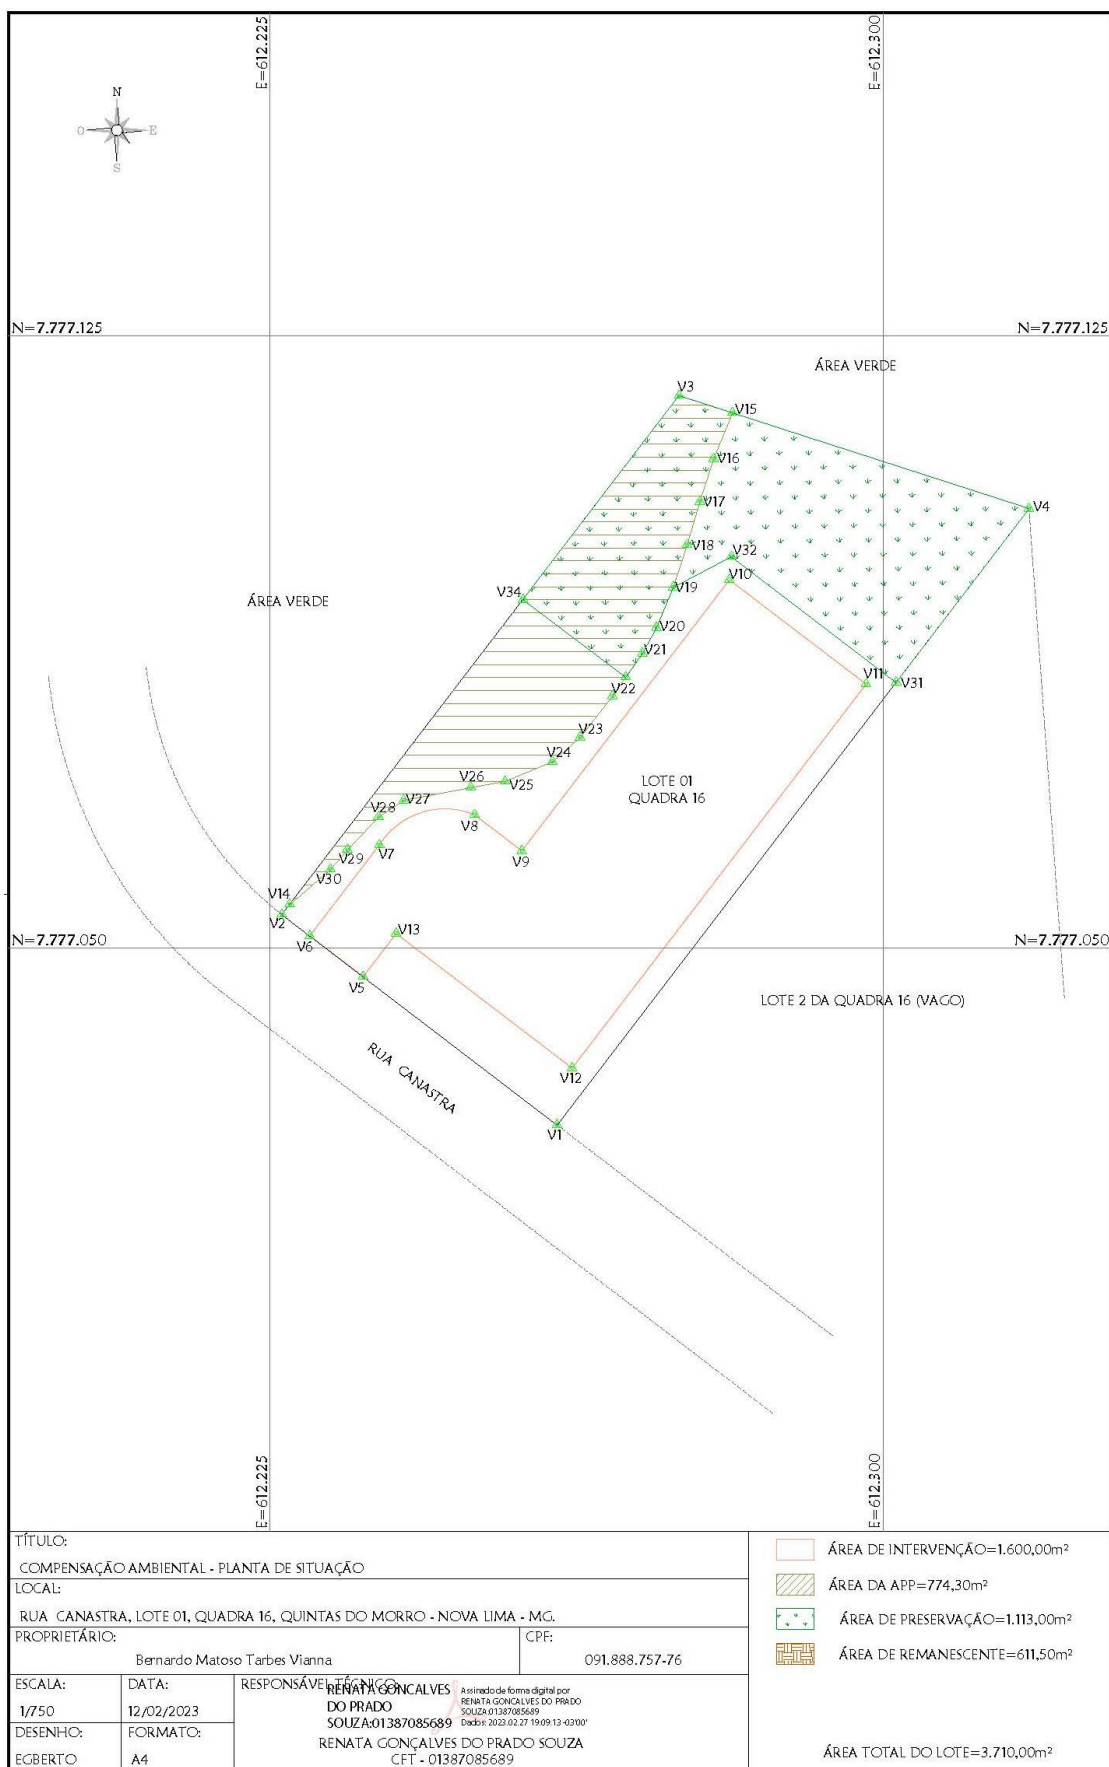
E=612.225

E=612.300

N
O E
S

N=7.777.125

N=7.777.125

ÁREA VERDE

V3
V15
V16
V4
V17
V18
V32
V10
V34
V19
ÁREA VERDE
V20
V21
V11
V31
V22
V23
V24
LOTE 01
QUADRA 16
V26
V25
V28
V27
V8
V29
V7
V9
V30
V14
V2
V13
N=7.777.050
V6
N=7.777.050
V5
LOTE 2 DA QUADRA 16 (VAGO)
RUA CANASTRA
V12
V1

E=612.225

E=612.300

TÍTULO:
COMPENSAÇÃO AMBIENTAL - PLANTA DE SITUAÇÃO
LOCAL:
RUA CANASTRA, LOTE 01, QUADRA 16, QUINTAS DO MORRO - NOVA LIMA - MG.
PROPRIETÁRIO:
Bernardo Matoso Tarbes Vianna
CPF:
091.888.757-76
ESCALA:
1/750
DATA:
12/02/2023
DESENHO:
EGBERTO
FORMATO:
A4
RESPONSÁVEL TÉCNICO:
RENATA GONCALVES DO PRADO SOUZA:01387085689
Assinado de forma digital por RENATA GONCALVES DO PRADO SOUZA:01387085689 Dados: 2023.02.27 19:09:13 -03'00'
RENATA GONÇALVES DO PRADO SOUZA
CFT - 01387085689

ÁREA DE INTERVENÇÃO=1.600,00m²
ÁREA DA APP=774,30m²
ÁREA DE PRESERVAÇÃO=1.113,00m²
ÁREA DE REMANESCENTE=611,50m²

ÁREA TOTAL DO LOTE=3.710,00m²